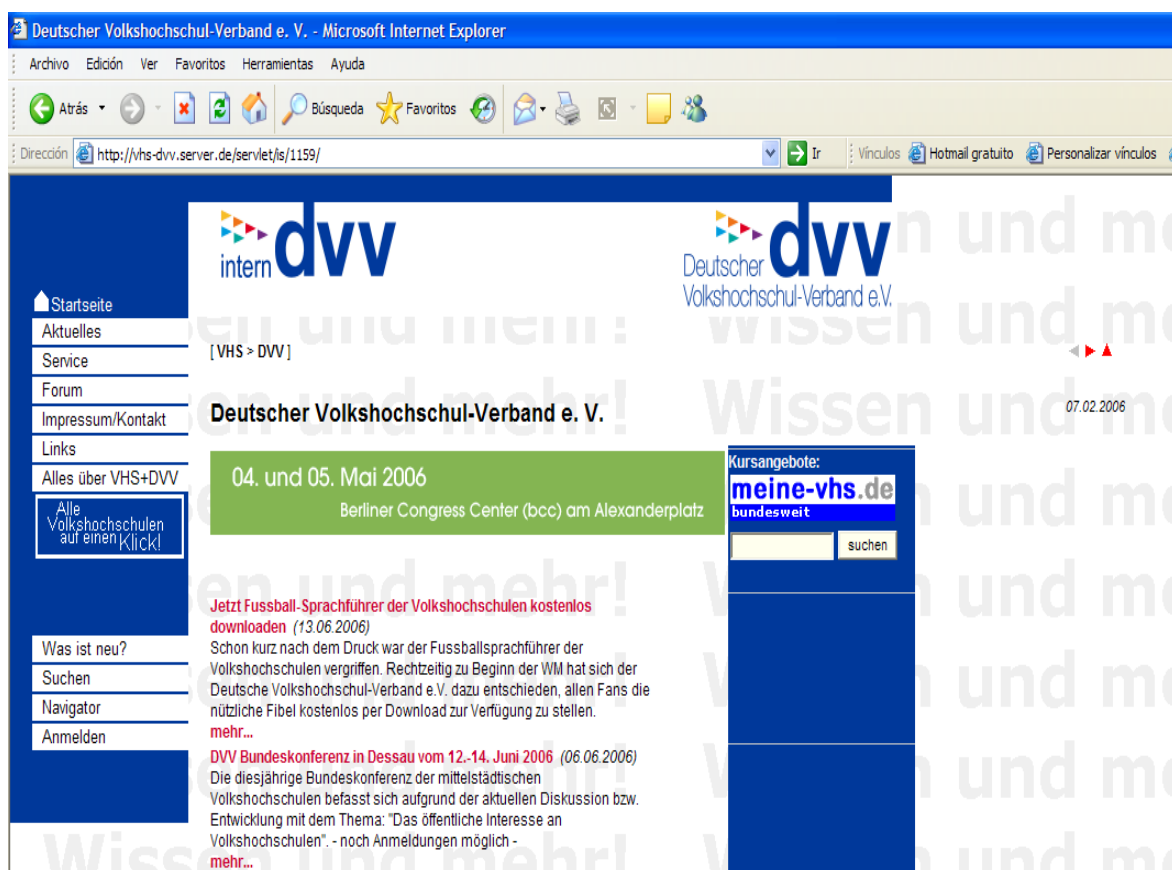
Deutscher Volkshochschul-Verband e. V. - Microsoft Internet Explorer

Archivo Edición Ver Favoritos Herramientas Ayuda

Atrás Búsqueda Favoritos

Dirección http://vhs-dvv.server.de/servlet/is/1159/ Ir Vínculos Hotmail gratuito Personalizar vínculos

intern dvv

Deutscher dvv Volkshochschul-Verband e.V.

Startseite
Aktuelles
Service
Forum
Impressum/Kontakt
Links
Alles über VHS+DVV
Alle Volkshochschulen auf einen Klick!

Was ist neu?
Suchen
Navigator
Anmelden

[ VHS > DVV ]

07.02.2006

Deutscher Volkshochschul-Verband e. V.

04. und 05. Mai 2006
Berliner Congress Center (bcc) am Alexanderplatz

Kursangebote:
meine-vhs.de
bundesweit
suchen

Jetzt Fussball-Sprachführer der Volkshochschulen kostenlos downloaden (13.06.2006)
Schon kurz nach dem Druck war der Fussballsprachführer der Volkshochschulen vergriffen. Rechtzeitig zu Beginn der WM hat sich der Deutsche Volkshochschul-Verband e.V. dazu entschieden, allen Fans die nützliche Fibel kostenlos per Download zur Verfügung zu stellen.
mehr...

DVV Bundeskonferenz in Dessau vom 12.-14. Juni 2006 (06.06.2006)
Die diesjährige Bundeskonferenz der mittelstädtischen Volkshochschulen befasst sich aufgrund der aktuellen Diskussion bzw. Entwicklung mit dem Thema: "Das öffentliche Interesse an Volkshochschulen". - noch Anmeldungen möglich -
mehr...

Wissen und mehr! Wissen und mehr!